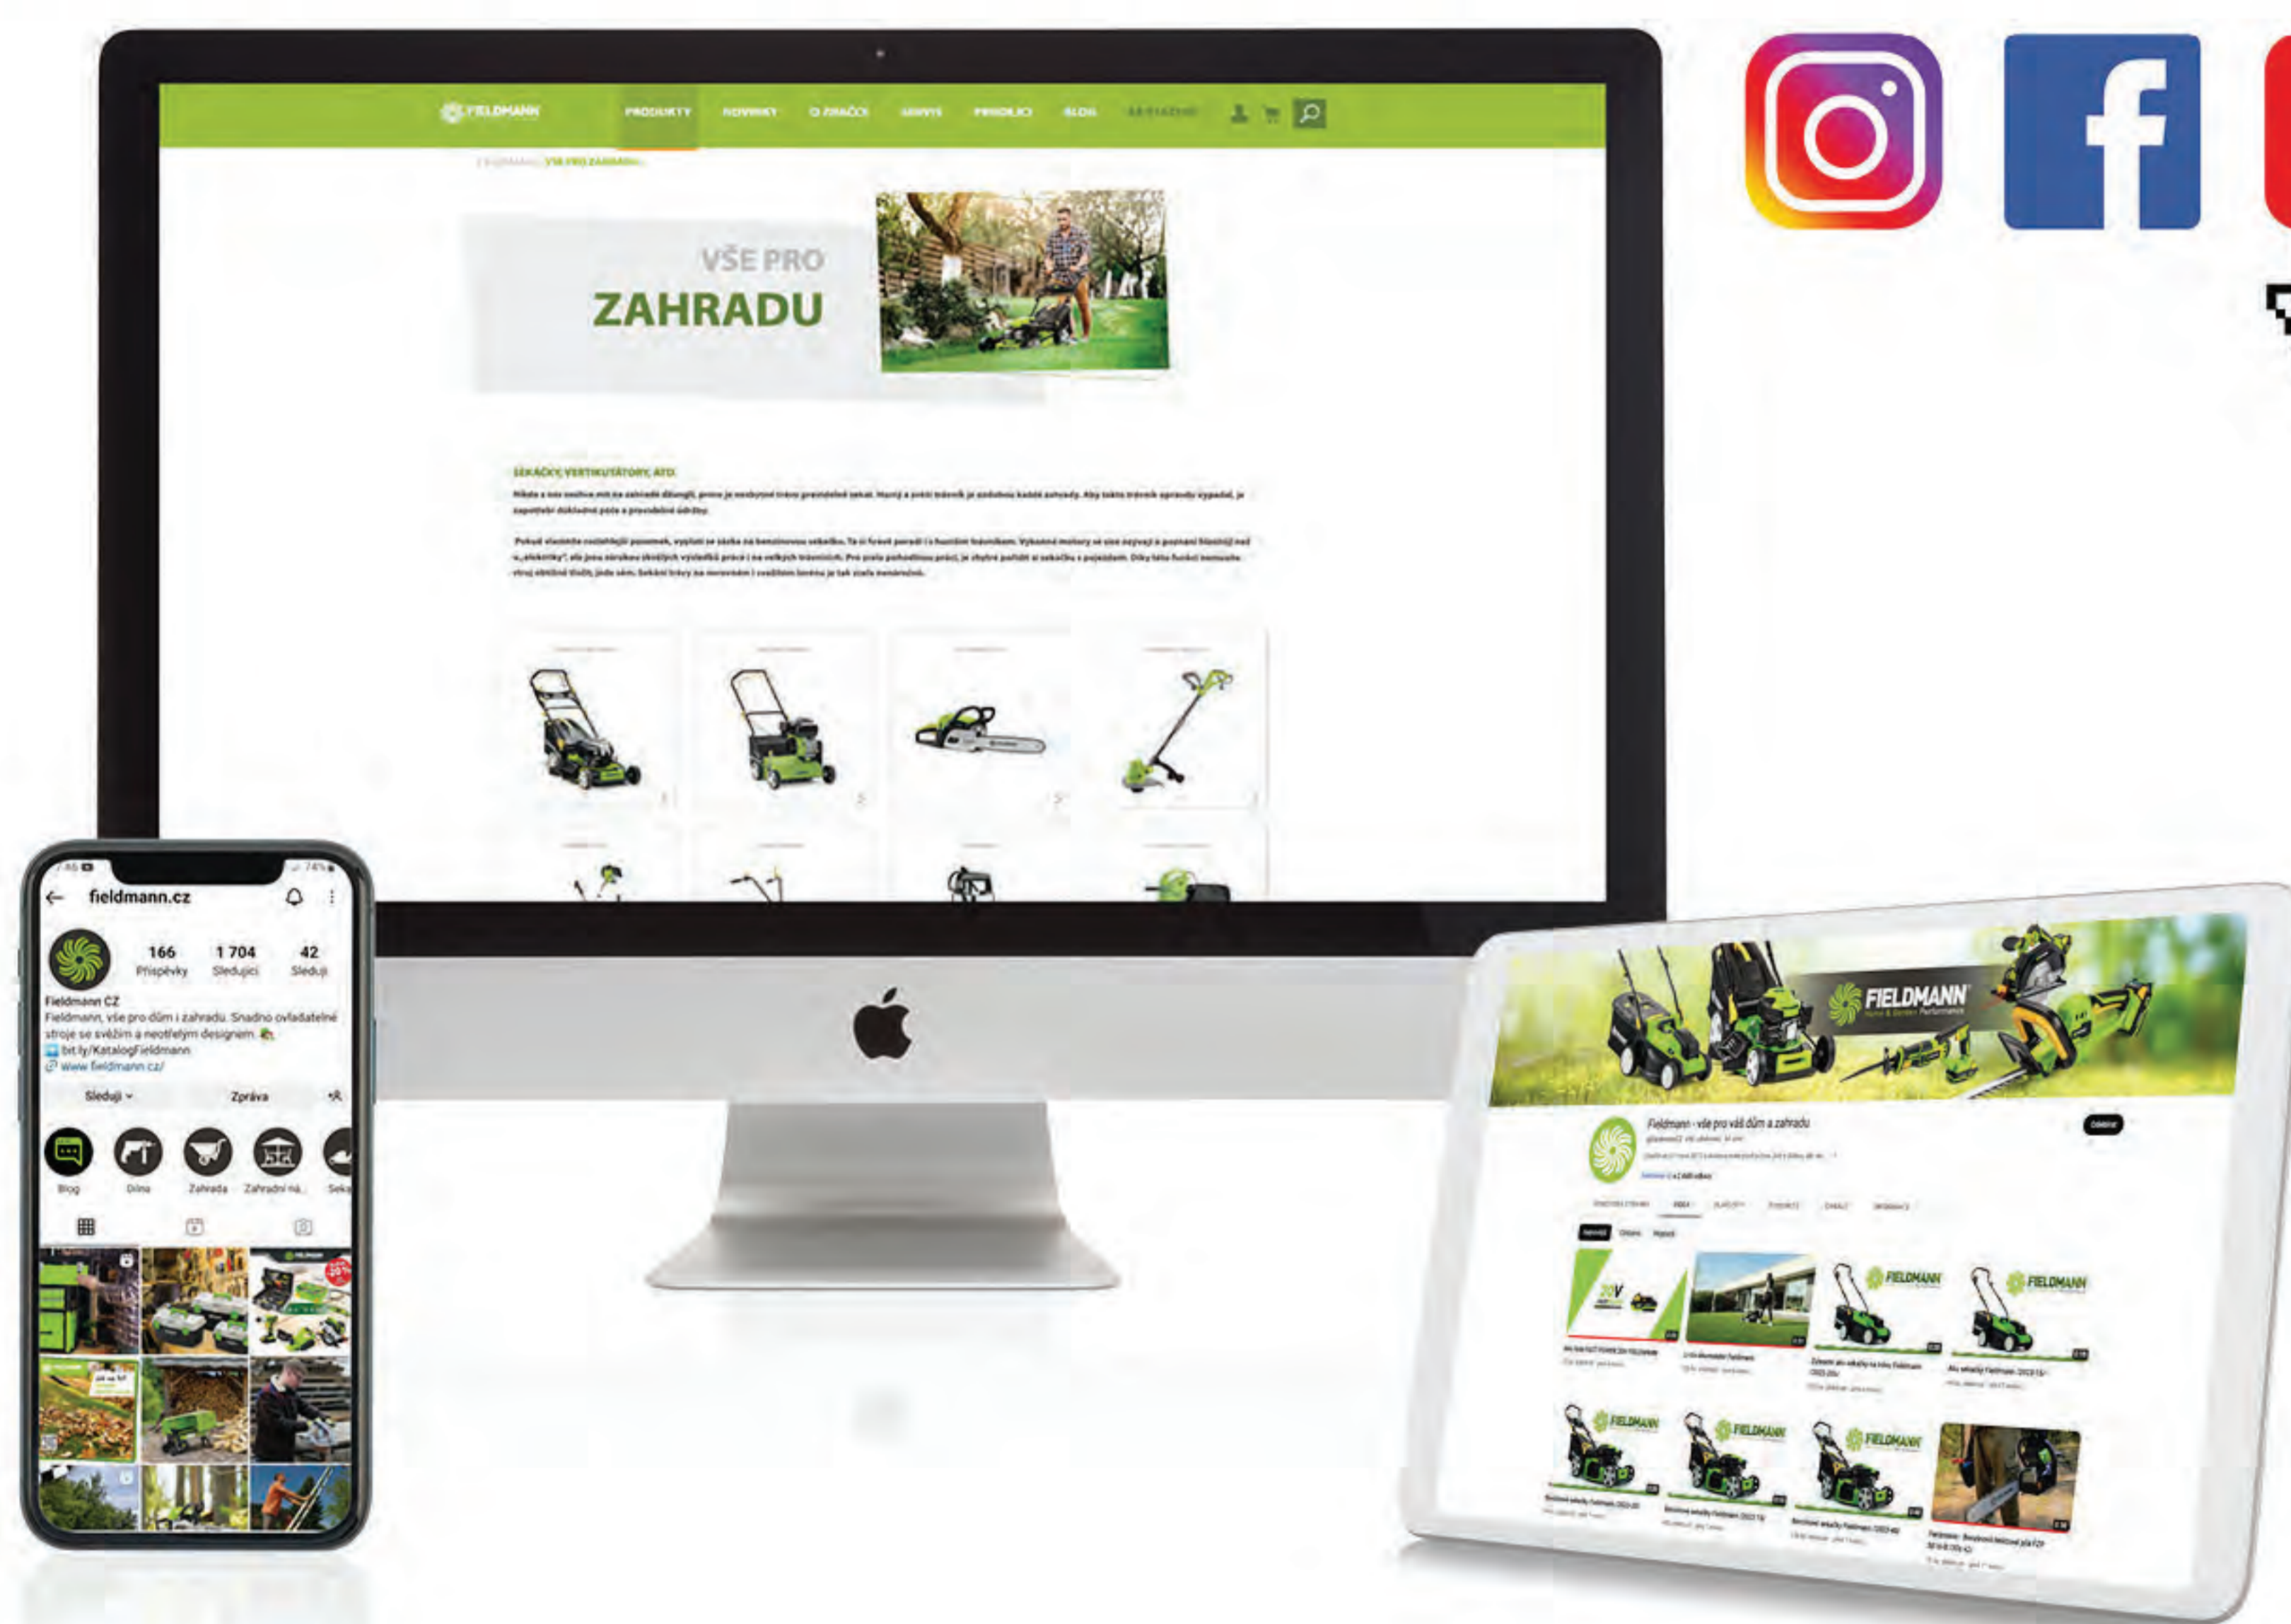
FIELDMANN PRODUKTY NOVINKY O ZNAČCE SERVIS PRODEJCI BLOG

VŠE PRO ZAHRADU

SEKAČKY, VERTIKUTÁTORY, ATD.

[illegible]

fieldmann.cz

166 Příspěvky
1 704 Sledující
42 Sleduji

Fieldmann CZ
Fieldmann, vše pro dům i zahradu. Snadno ovladatelné stroje se svěžím a neotřelým designem.
bit.ly/KatalogFieldmann
www.fieldmann.cz/

Sleduji
Zpráva

Blog
Dílna
Zahrada
Zahradní ná...
Seka

FIELDMANN

Fieldmann - vše pro váš dům a zahradu

FIELDMANN
FIELDMANN
FIELDMANN
FIELDMANN
FIELDMANN